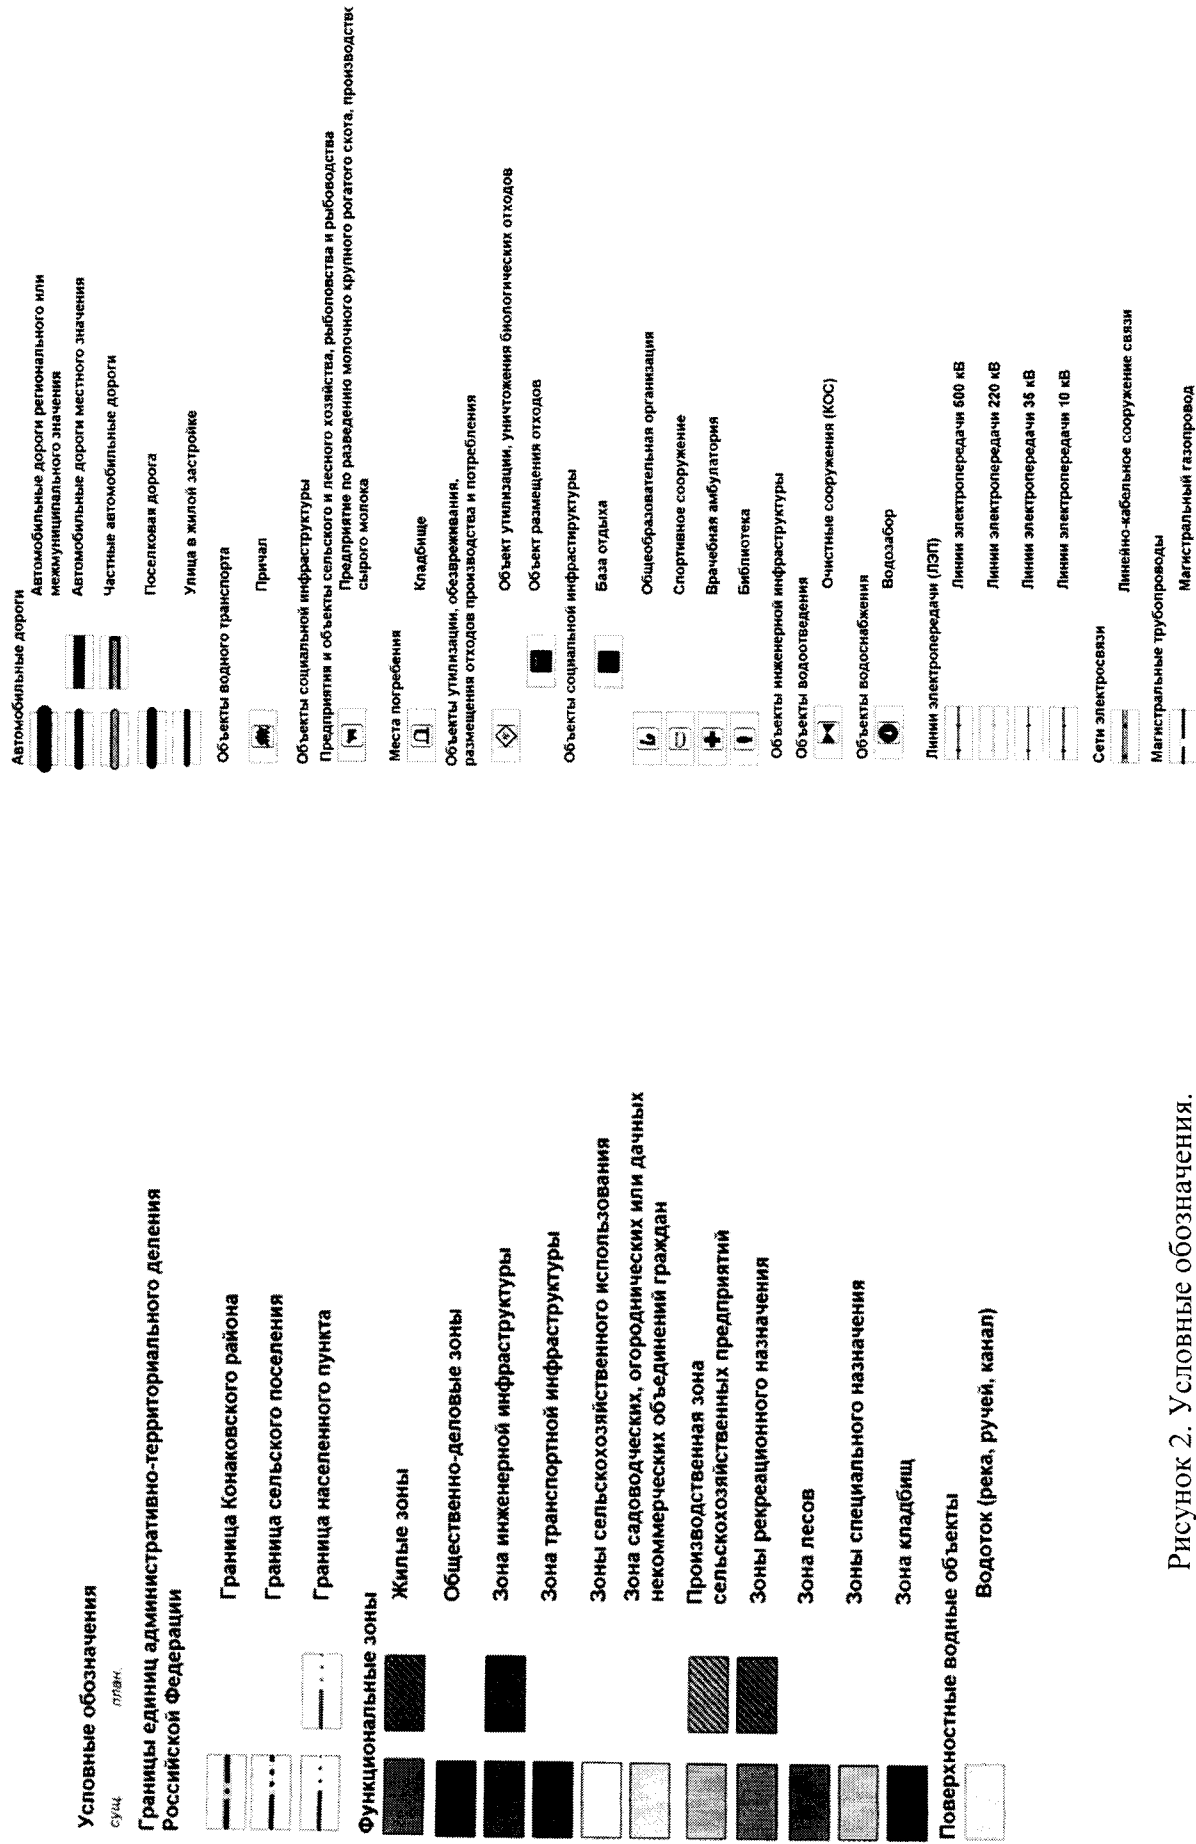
Условные обозначения
сущ. план.

Границы единиц административно-территориального деления Российской Федерации

Граница Конаковского района

Граница сельского поселения

Граница населенного пункта

Функциональные зоны

Жилые зоны

Общественно-деловые зоны

Зона инженерной инфраструктуры

Зона транспортной инфраструктуры

Зоны сельскохозяйственного использования

Зона садоводческих, огороднических или дачных некоммерческих объединений граждан

Производственная зона сельскохозяйственных предприятий

Зоны рекреационного назначения

Зона лесов

Зоны специального назначения

Зона кладбищ

Поверхностные водные объекты

Водоток (река, ручей, канал)

Рисунок 2. Условные обозначения.

Автомобильные дороги

Автомобильные дороги регионального или межмуниципального значения

Автомобильные дороги местного значения

Частные автомобильные дороги

Поселковая дорога

Улица в жилой застройке

Объекты водного транспорта

Причал

Объекты социальной инфраструктуры

Предприятия и объекты сельского и лесного хозяйства, рыболовства и рыбоводства

Предприятие по разведению молочного крупного рогатого скота, производство сырого молока

Места погребения

Кладбище

Объекты утилизации, обезвреживания, размещения отходов производства и потребления

Объект утилизации, уничтожения биологических отходов

Объект размещения отходов

Объекты социальной инфраструктуры

База отдыха

Общеобразовательная организация

Спортивное сооружение

Врачебная амбулатория

Библиотека

Объекты инженерной инфраструктуры

Объекты водоотведения

Очистные сооружения (КОС)

Объекты водоснабжения

Водозабор

Линии электропередачи (ЛЭП)

Линии электропередачи 500 кВ

Линии электропередачи 220 кВ

Линии электропередачи 35 кВ

Линии электропередачи 10 кВ

Сети электросвязи

Линейно-кабельное сооружение связи

Магистральные трубопроводы

Магистральный газопровод